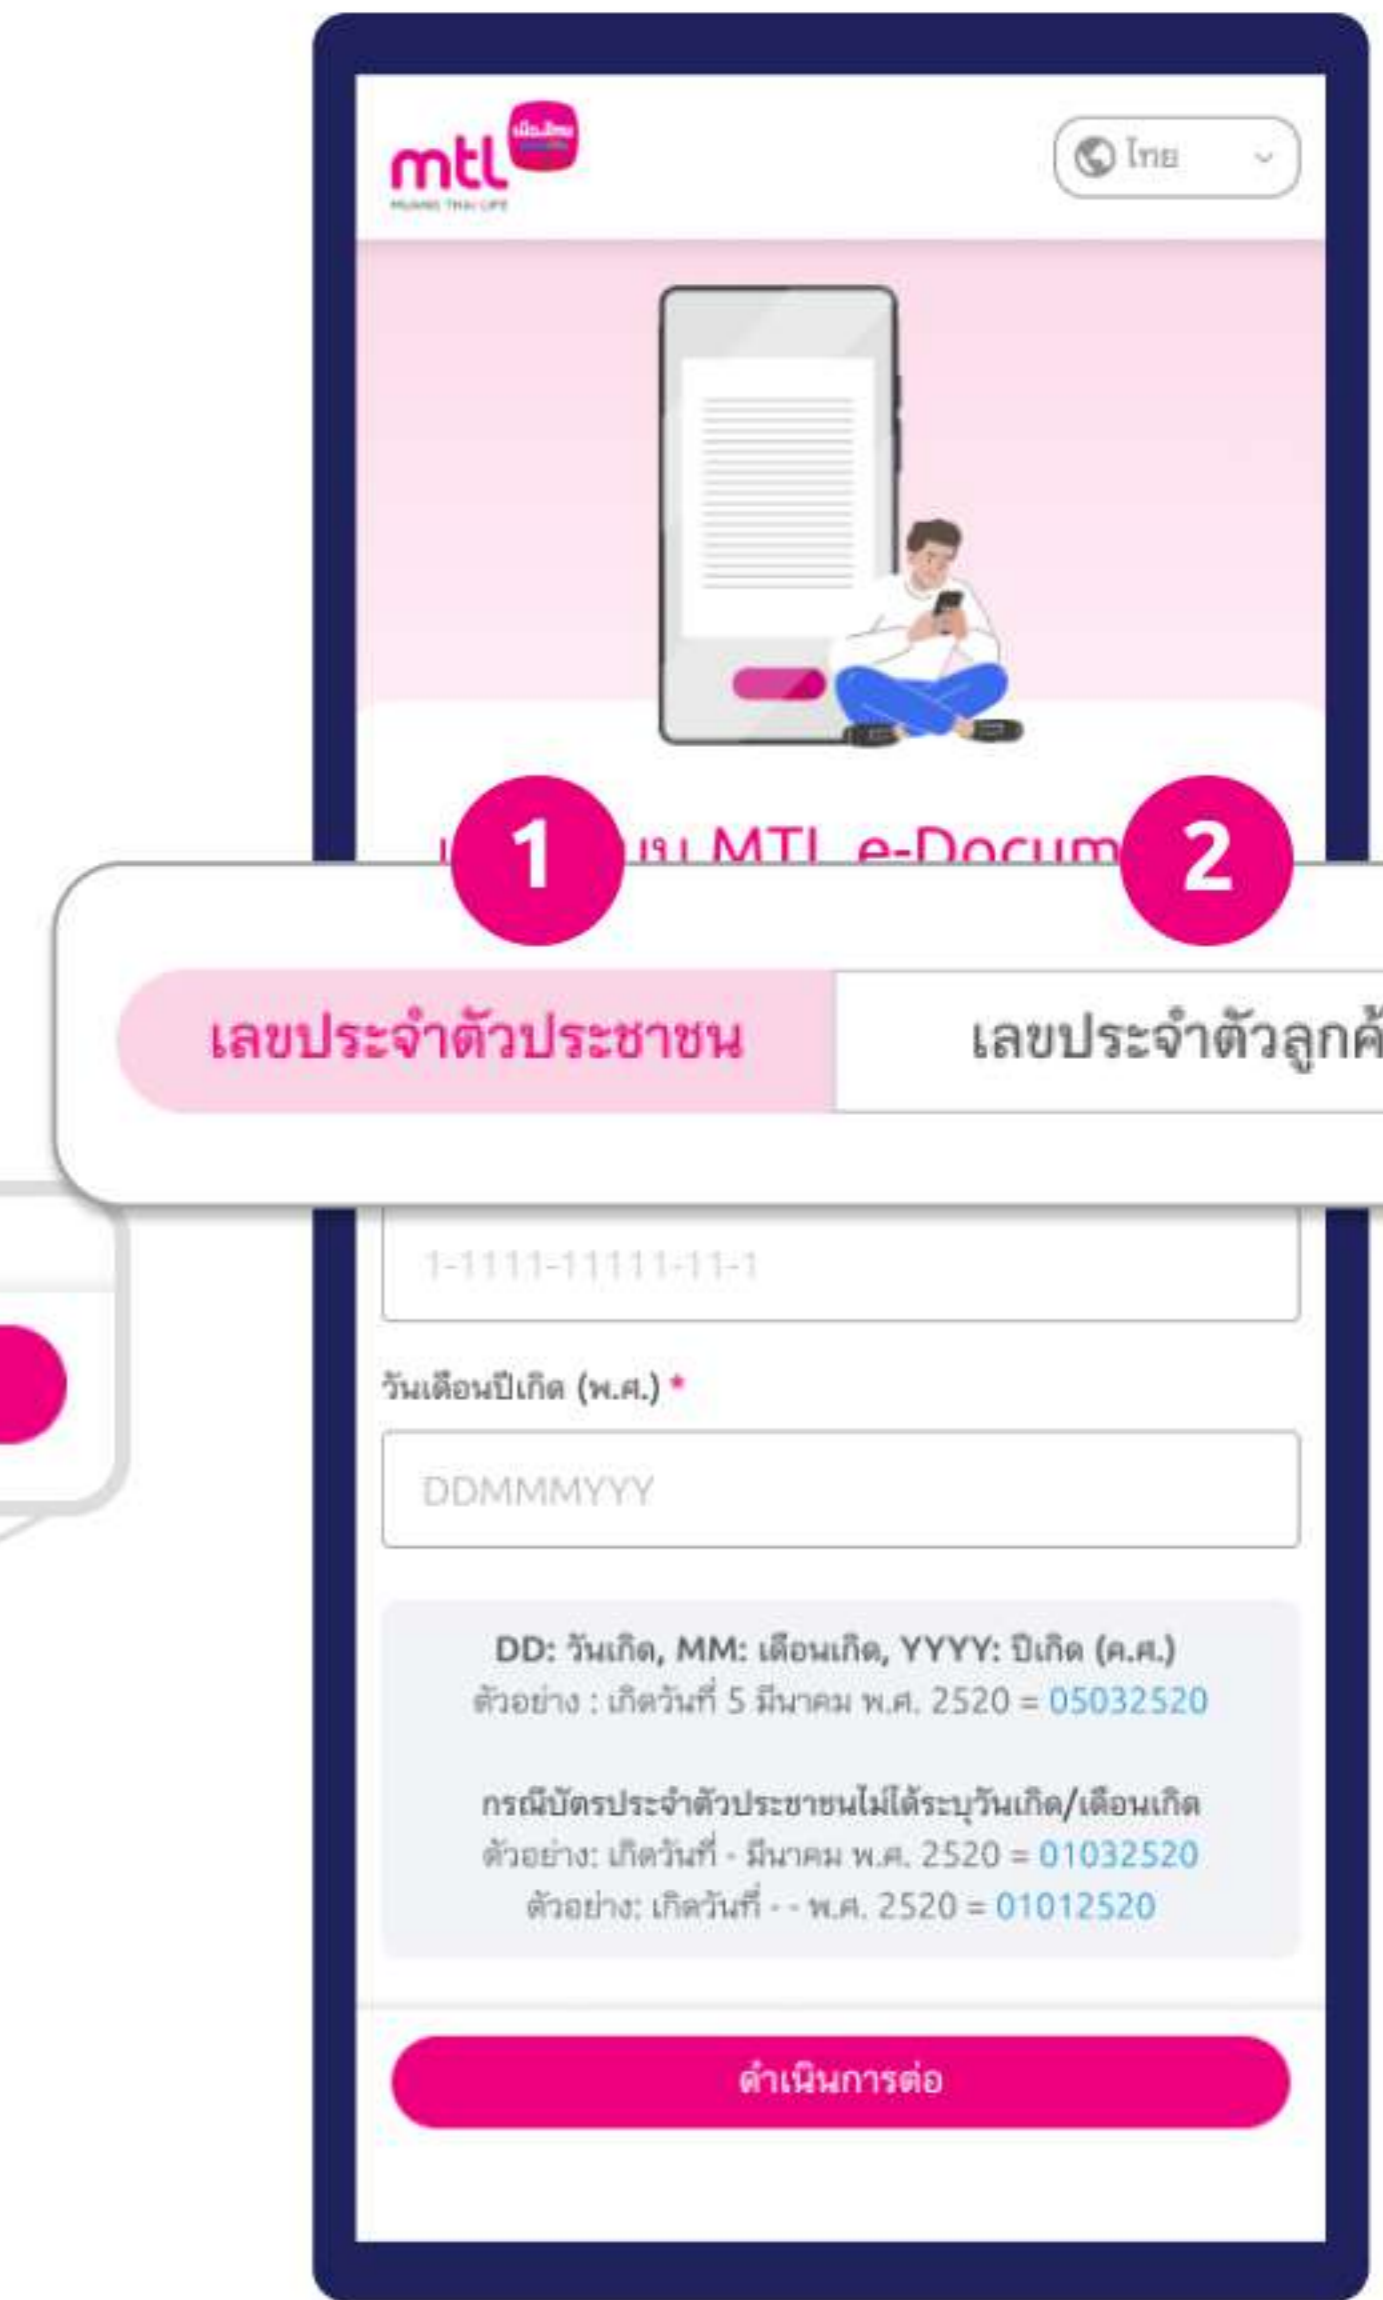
mtl
MUANG THAI LIFE

ไทย

1 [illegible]บบ MTL e-Docum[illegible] 2

เลขประจำตัวประชาชน

เลขประจำตัวลูกค้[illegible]

1-1111-11111-11-1

วันเดือนปีเกิด (พ.ศ.) *

DDMMMYYY

DD: วันเกิด, MM: เดือนเกิด, YYYY: ปีเกิด (ค.ศ.)
ตัวอย่าง : เกิดวันที่ 5 มีนาคม พ.ศ. 2520 = 05032520

กรณีบัตรประจำตัวประชาชนไม่ได้ระบุวันเกิด/เดือนเกิด
ตัวอย่าง: เกิดวันที่ - มีนาคม พ.ศ. 2520 = 01032520
ตัวอย่าง: เกิดวันที่ - - พ.ศ. 2520 = 01012520

ดำเนินการต่อ